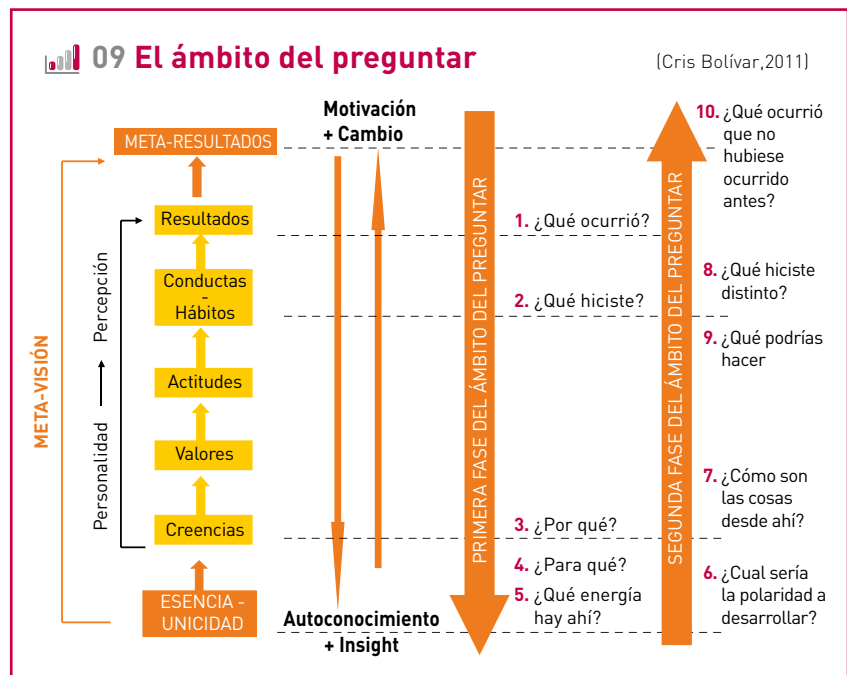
09 El ámbito del preguntar

(Cris Bolívar,2011)

META-VISIÓN

Personalidad ⟶ Percepción

META-RESULTADOS

Resultados

Conductas - Hábitos

Actitudes

Valores

Creencias

ESENCIA - UNICIDAD

Motivación + Cambio

Autoconocimiento + Insight

PRIMERA FASE DEL ÁMBITO DEL PREGUNTAR

1. ¿Qué ocurrió?

2. ¿Qué hiciste?

3. ¿Por qué?

4. ¿Para qué?

5. ¿Qué energía hay ahí?

SEGUNDA FASE DEL ÁMBITO DEL PREGUNTAR

6. ¿Cual sería la polaridad a desarrollar?

7. ¿Cómo son las cosas desde ahí?

8. ¿Qué hiciste distinto?

9. ¿Qué podrías hacer

10. ¿Qué ocurrió que no hubiese ocurrido antes?